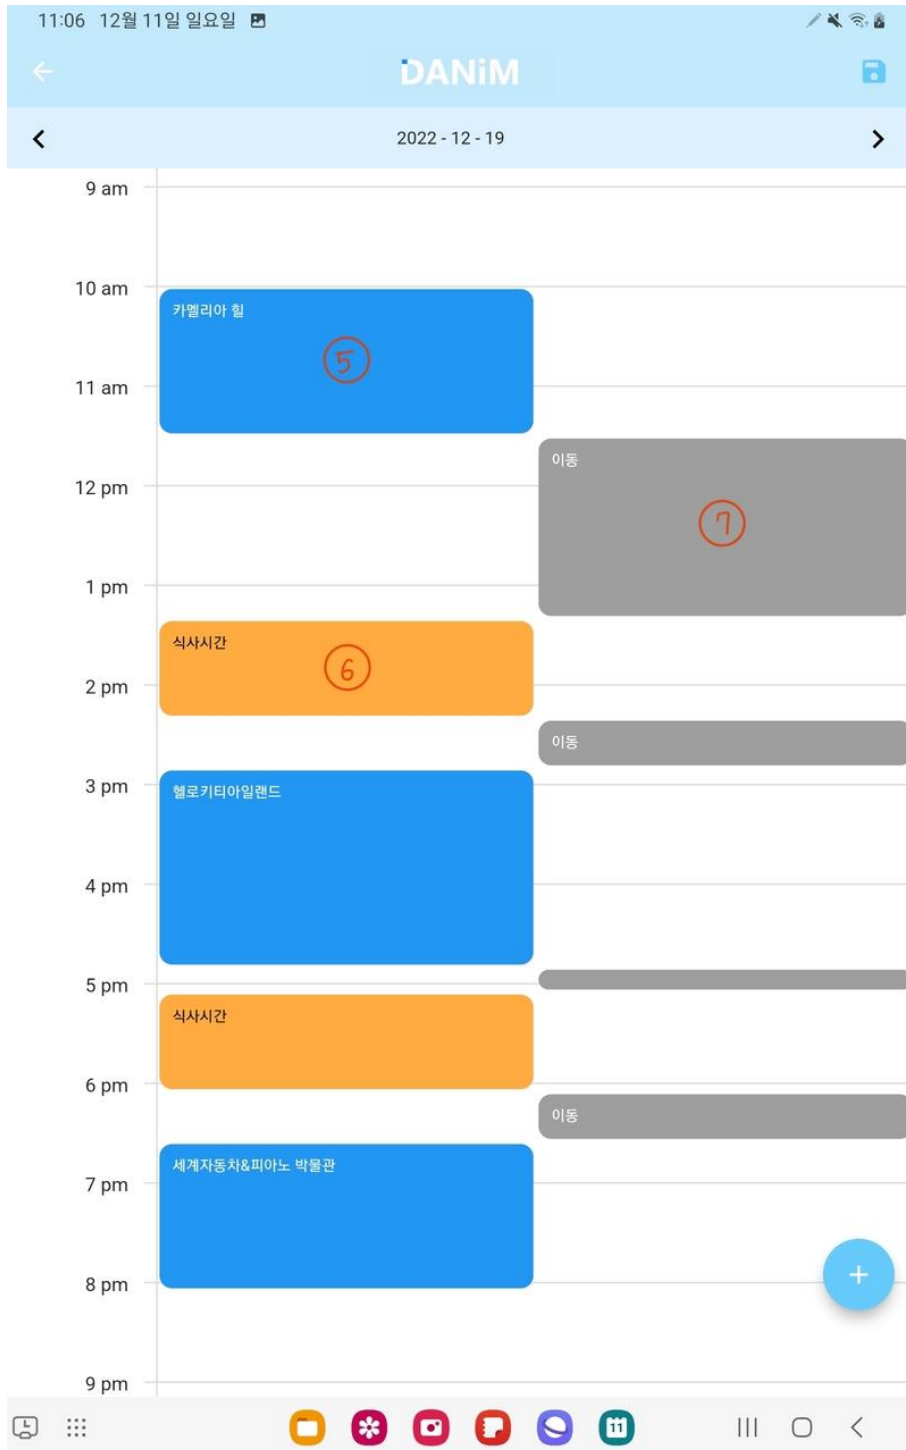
11:06 12월 11일 일요일

DANiM

2022 - 12 - 19

9 am

10 am

카멜리아 힐

⑤

11 am

이동

12 pm

⑦

1 pm

식사시간

⑥

2 pm

이동

3 pm

헬로키티아일랜드

4 pm

5 pm

식사시간

6 pm

이동

세계자동차&피아노 박물관

7 pm

+

8 pm

9 pm

11